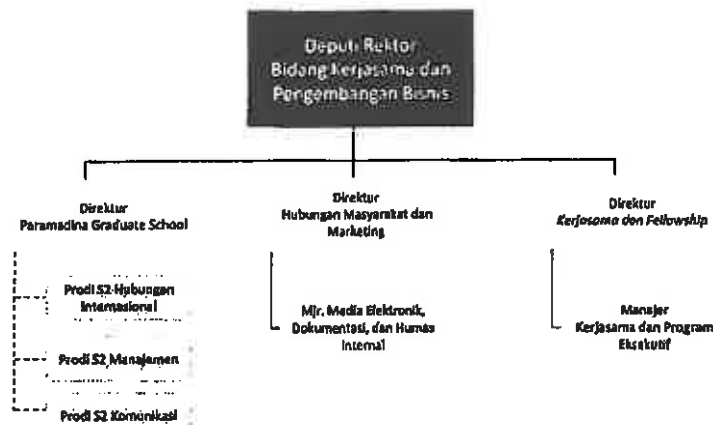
Deputi Rektor Bidang Kerjasama dan Pengembangan Bisnis

Direktur
Paramadina Graduate School

Prodi S2 Hubungan Internasional

Prodi S2 Manajemen

Prodi S2 Komunikasi

Direktur
Hubungan Masyarakat dan Marketing

Mjr. Media Elektronik, Dokumentasi, dan Humas Internal

Direktur
*Kerjasama dan Fellowship*

Manajer
Kerjasama dan Program Eksekutif